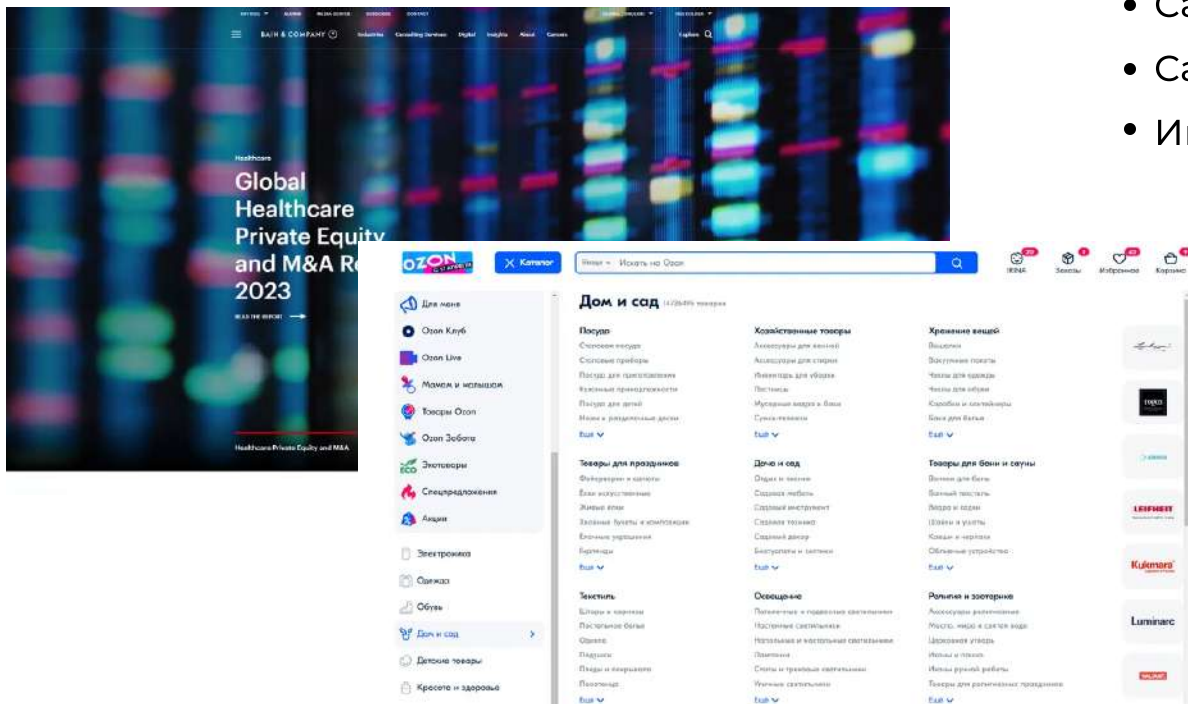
• Ca
• Ca
• И

BAIN & COMPANY
Industries Consulting Services Digital Insights About Careers
Explore

Healthcare
Global Healthcare Private Equity and M&A R
2023

READ THE REPORT

Healthcare Private Equity and M&A

OZON
Каталог
Искать на Ozon
IRINA Заказы Избранное Корзина

Для меня
Ozon Клуб
Ozon Live
Мамам и малышам
Товары Ozon
Ozon Заботы
Экотовары
Спецпредложения
Акции
Электроника
Одежда
Обувь
Дом и сад
Детские товары
Красота и здоровье

Дом и сад

Посуда
Столовая посуда
Столовые приборы
Посуда для приготовления
Кухонные принадлежности
Посуда для детей
Ножи и разделочные доски
Ещё

Хозяйственные товары
Аксессуары для ванной
Аксессуары для стирки
Инвентарь для уборки
Пистолеты
Мусорные ведра и баки
Сумки-тележки
Ещё

Хранение вещей
Вешалки
Вакуумные пакеты
Чехлы для одежды
Чехлы для обуви
Коробки и контейнеры
Баки для белья
Ещё

Товары для праздников
Фейерверки и салюты
Ели искусственные
Живые ели
Заливные букеты и композиции
Елочные украшения
Гирлянды
Ещё

Дача и сад
Отдых и туризм
Садовая мебель
Садовый инструмент
Садовая техника
Садовый декор
Биотуалеты и септики
Ещё

Товары для бани и сауны
Веники для бань
Банный текстиль
Ведра и ковши
Шапки и халаты
Ковши и черпаки
Обливные устройства
Ещё

Текстиль
Шторы и карнизы
Постельное белье
Одеяла
Подушки
Пледы и покрывала
Полотенца
Ещё

Освещение
Потолочные и подвесные светильники
Настенные светильники
Напольные и настольные светильники
Лампочки
Споты и трековые светильники
Уличные светильники
Ещё

Религия и эзотерика
Аксессуары религиозные
Масло, миро и святая вода
Церковная утварь
Иконы и киоты
Иконы ручной работы
Товары для религиозных праздников
Ещё

LEIFHEIT
Kukmara
Luminarc